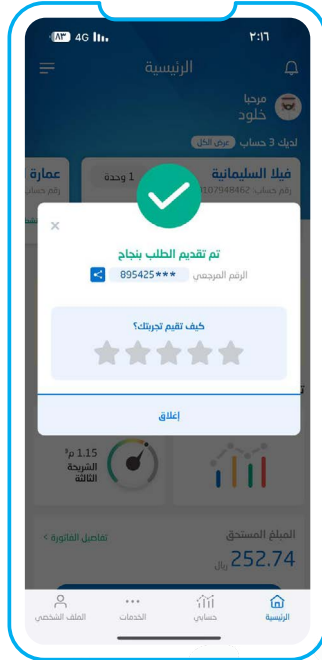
٢:١٦

4G ٨٣

الرئيسية

مرحبا
خلود

لديك 3 حساب عرض الكل

فيلا السليمانية
1 وحدة
رقم حساب: 3107948462

عمارة
رقم حساب

×

تم تقديم الطلب بنجاح

الرقم المرجعي ***895425

كيف تقيم تجربتك؟

إغلاق

1.15 م³
الشريحة الثالثة

تفاصيل الفاتورة >

المبلغ المستحق
252.74
ريال

الرئيسية
حساباتي
الخدمات
الملف الشخصي